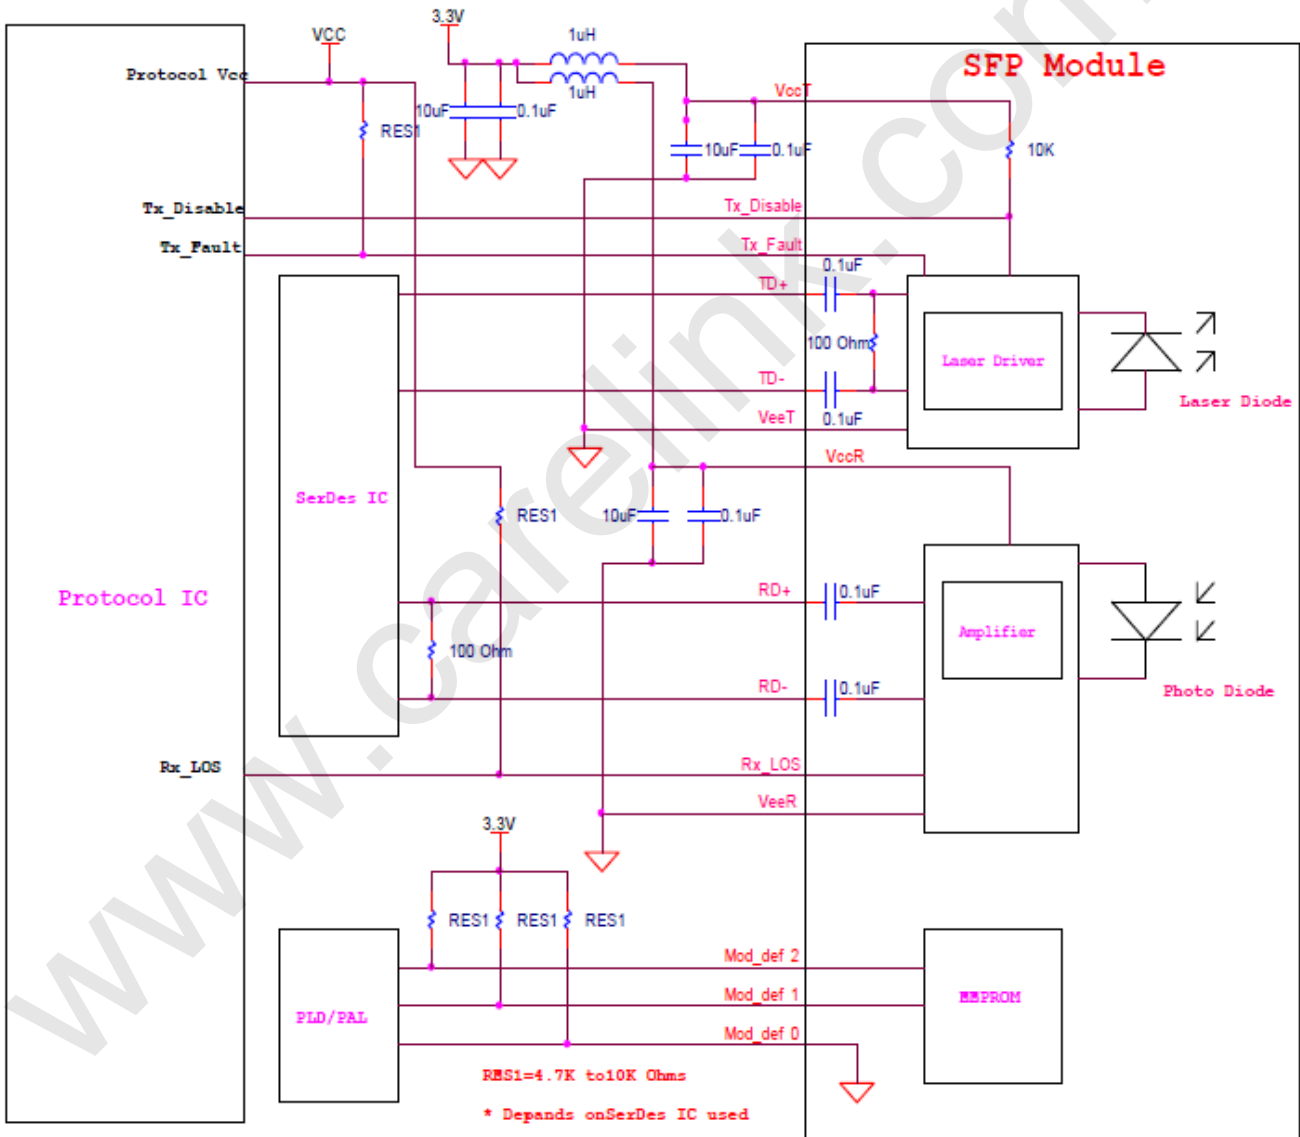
3.3V
VCC
1uH
1uH
SFP Module
Protocol Vcc
10uF
0.1uF
VccT
RES1
10uF
0.1uF
10K
Tx_Disable
Tx_Disable
Tx_Fault
Tx_Fault
0.1uF
TD+
100 Ohm
Laser Driver
Laser Diode
TD-
VeeT
0.1uF
VccR
SerDes IC
RES1
10uF
0.1uF
Protocol IC
RD+
0.1uF
Amplifier
100 Ohm
Photo Diode
RD-
0.1uF
Rx_LOS
Rx_LOS
VeeR
3.3V
RES1
RES1
RES1
Mod_def 2
Mod_def 1
PLD/PAL
EEPROM
Mod_def 0
RES1=4.7K to10K Ohms
* Depands onSerDes IC used
www.carelink.com